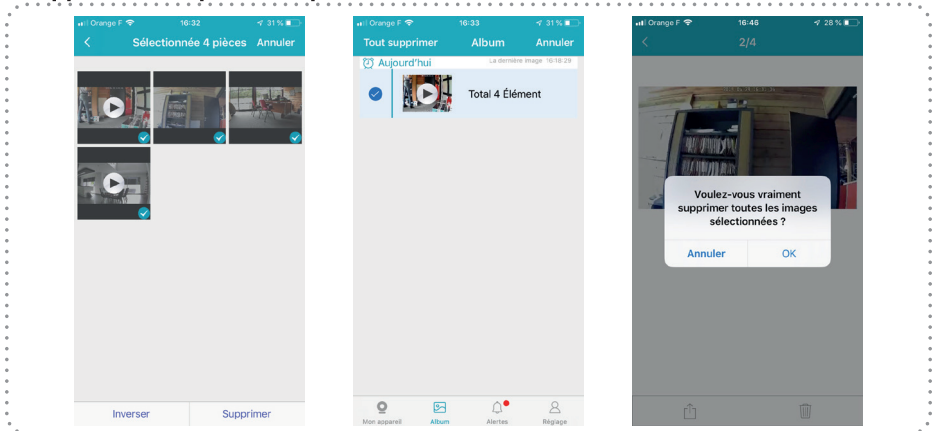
Orange F 16:32 31 %

Sélectionnée 4 pièces Annuler

Inverser Supprimer

Orange F 16:33 31 %

Tout supprimer Album Annuler

Aujourd'hui La dernière image 16:18:29

Total 4 Élément

Mon appareil Album Alertes Réglage

Orange F 16:48 28 %

2/4

Voulez-vous vraiment supprimer toutes les images sélectionnées ?

Annuler OK